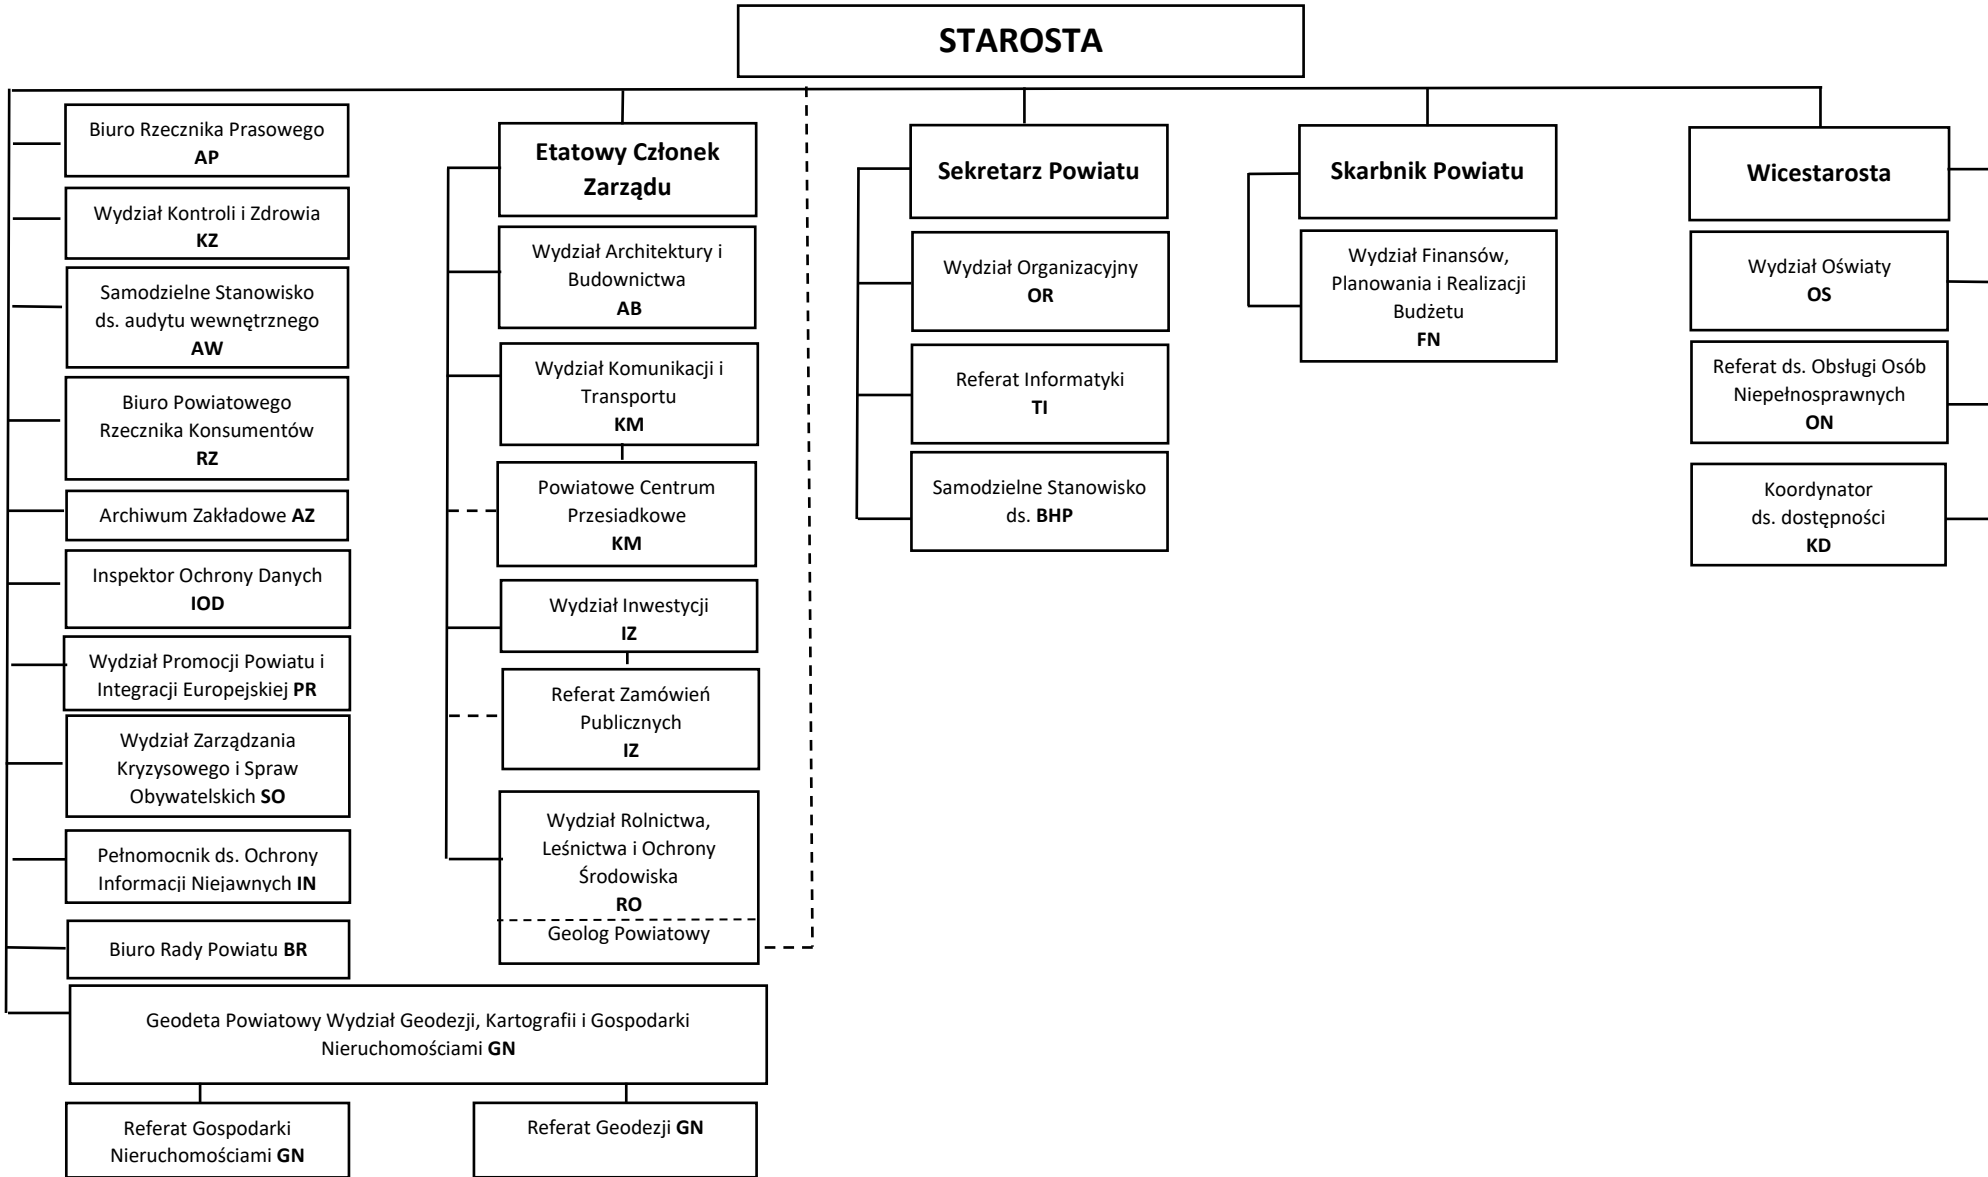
STAROSTA

Biuro Rzecznika Prasowego
AP

Wydział Kontroli i Zdrowia
KZ

Samodzielne Stanowisko ds. audytu wewnętrznego
AW

Biuro Powiatowego Rzecznika Konsumentów
RZ

Archiwum Zakładowe AZ

Inspektor Ochrony Danych
IOD

Wydział Promocji Powiatu i Integracji Europejskiej PR

Wydział Zarządzania Kryzysowego i Spraw Obywatelskich SO

Pełnomocnik ds. Ochrony Informacji Niejawnych IN

Biuro Rady Powiatu BR

Geodeta Powiatowy Wydział Geodezji, Kartografii i Gospodarki Nieruchomościami GN

Referat Gospodarki Nieruchomościami GN

Referat Geodezji GN

Etatowy Członek Zarządu

Wydział Architektury i Budownictwa
AB

Wydział Komunikacji i Transportu
KM

Powiatowe Centrum Przesiadkowe
KM

Wydział Inwestycji
IZ

Referat Zamówień Publicznych
IZ

Wydział Rolnictwa, Leśnictwa i Ochrony Środowiska
RO

Geolog Powiatowy

Sekretarz Powiatu

Wydział Organizacyjny
OR

Referat Informatyki
TI

Samodzielne Stanowisko ds. BHP

Skarbnik Powiatu

Wydział Finansów, Planowania i Realizacji Budżetu
FN

Wicestarosta

Wydział Oświaty
OS

Referat ds. Obsługi Osób Niepełnosprawnych
ON

Koordynator ds. dostępności
KD